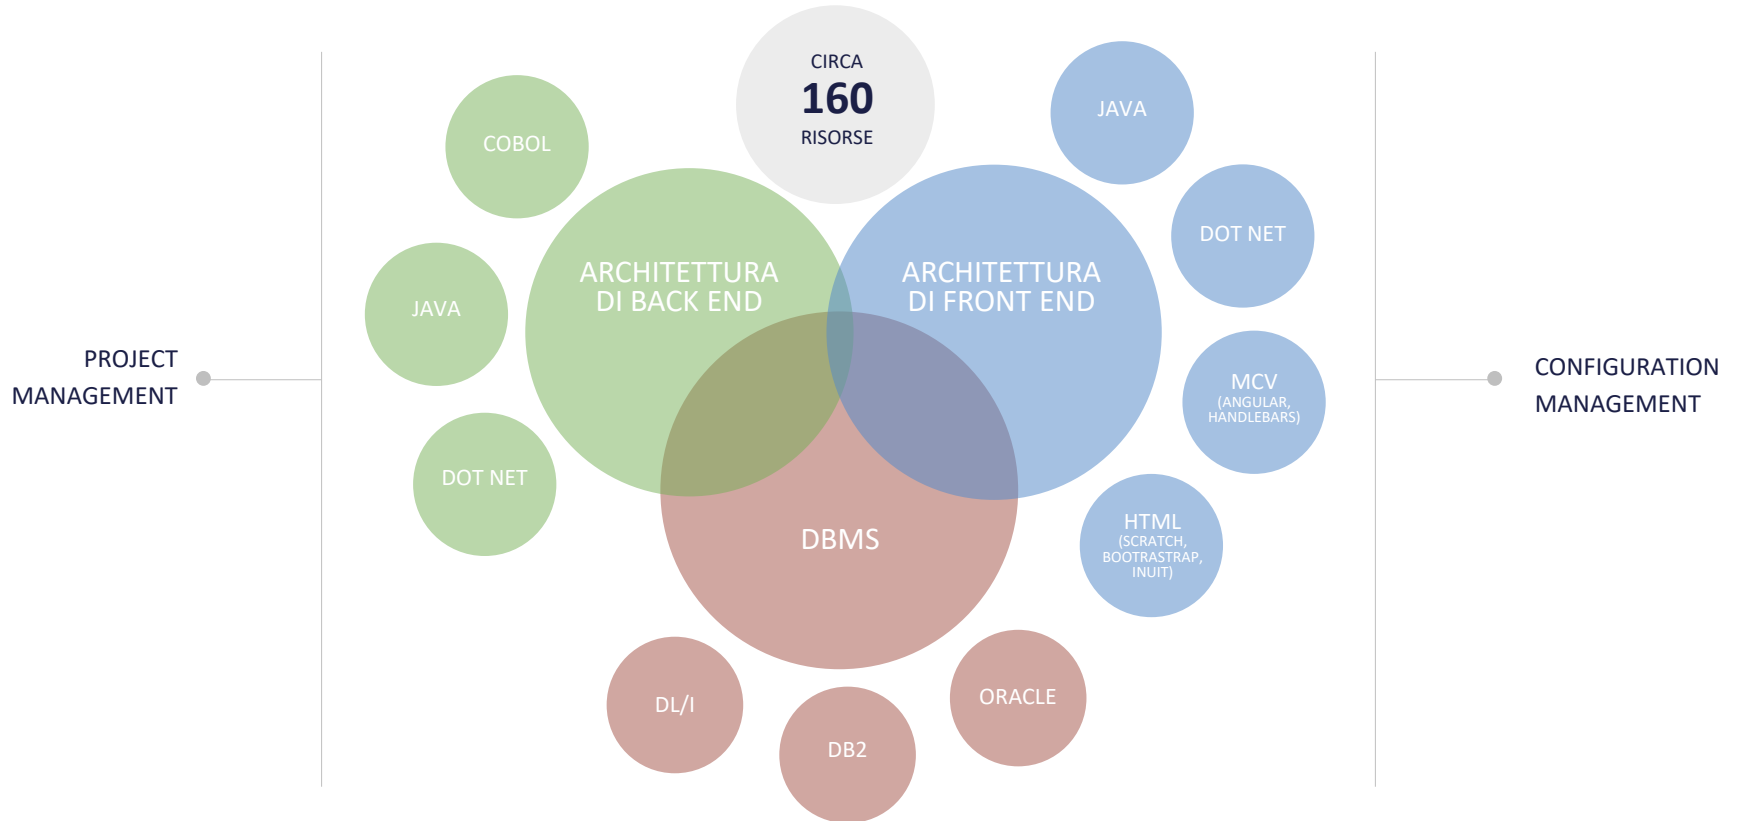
PROJECT MANAGEMENT

CIRCA
160
RISORSE

COBOL

JAVA

DOT NET

ARCHITETTURA DI BACK END

ARCHITETTURA DI FRONT END

DBMS

JAVA

DOT NET

MCV
(ANGULAR, HANDLEBARS)

HTML
(SCRATCH, BOOTRASTRAP, INUIT)

DL/I

DB2

ORACLE

CONFIGURATION MANAGEMENT